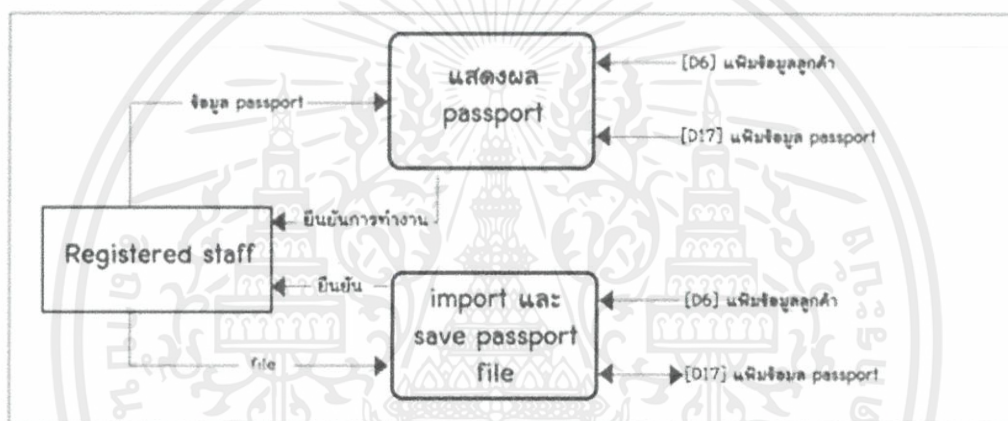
ข้อมูล passport

แสดงผล passport

[D6] แฟ้มข้อมูลลูกค้า

[D17] แฟ้มข้อมูล passport

ยืนยันการทำงาน

Registered staff

ยืนยัน

import และ save passport file

[D6] แฟ้มข้อมูลลูกค้า

file

[D17] แฟ้มข้อมูล passport